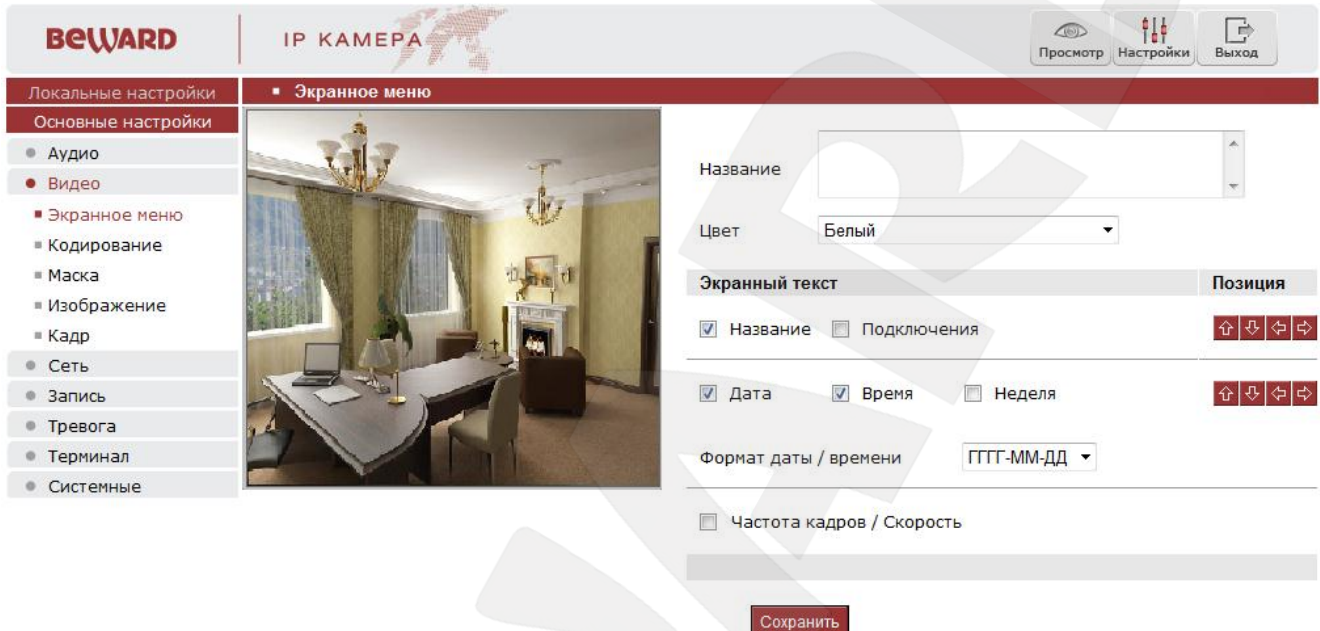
BEWARD
IP КАМЕРА

Просмотр
Настройки
Выход

Локальные настройки
Основные настройки
Аудио
Видео
Экранное меню
Кодирование
Маска
Изображение
Кадр
Сеть
Запись
Тревога
Терминал
Системные

Экранное меню

Название

Цвет Белый

| Экранный текст | Позиция |
|---|---|
| Название Подключения | |
| Дата Время Неделя | |

Формат даты / времени ГГГГ-ММ-ДД

Частота кадров / Скорость

Сохранить